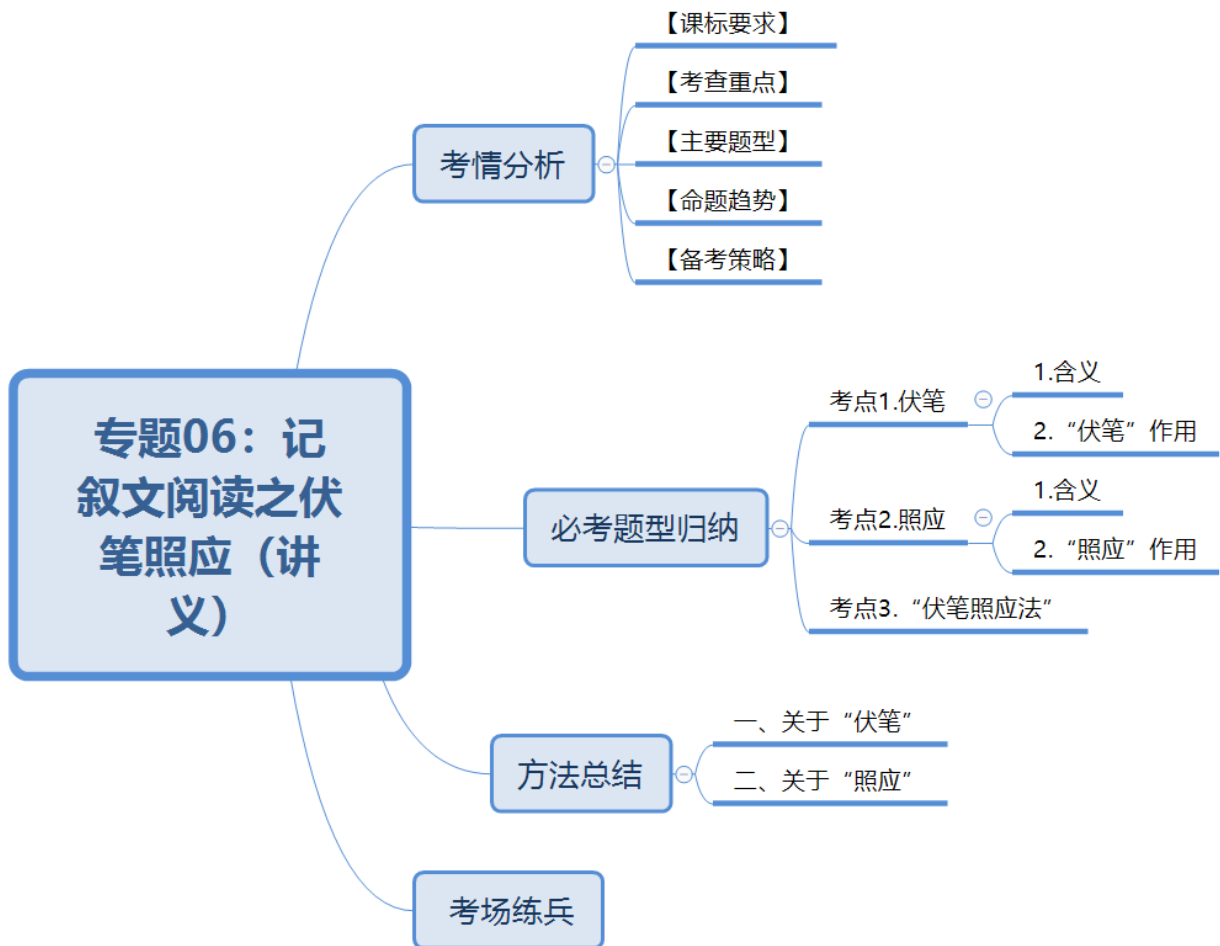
专题06：记叙文阅读之伏笔照应（讲义）

考情分析

【课标要求】

【考查重点】

【主要题型】

【命题趋势】

【备考策略】

必考题型归纳

考点1.伏笔

1.含义

2.“伏笔”作用

考点2.照应

1.含义

2.“照应”作用

考点3.“伏笔照应法”

方法总结

一、关于“伏笔”

二、关于“照应”

考场练兵